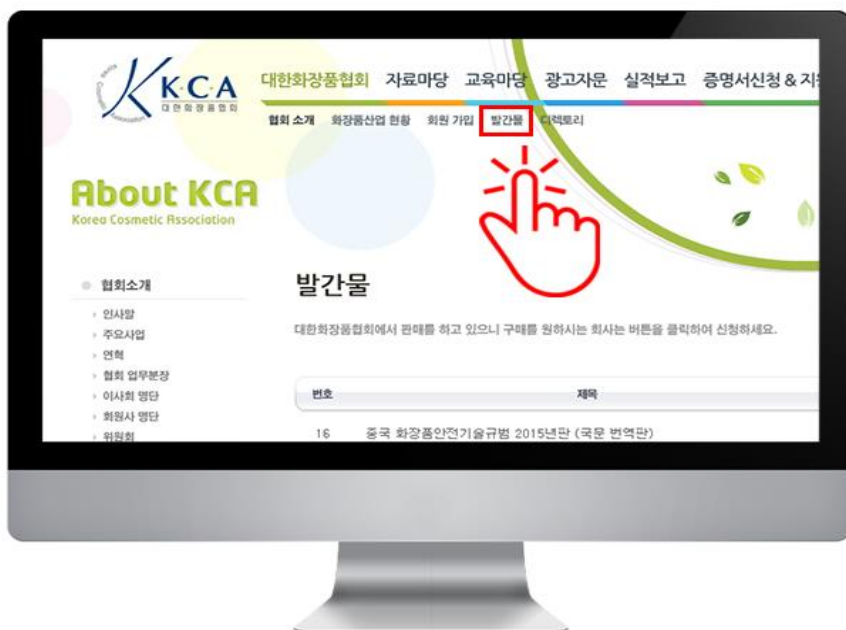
KCA
대한화장품협회

대한화장품협회 자료마당 교육마당 광고자문 실적보고 증명서신청 & 지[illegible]

협회 소개 화장품산업 현황 회원 가입 발간물 디렉토리

About KCA
Korea Cosmetic Association

협회소개
인사말
주요사업
연혁
협회 업무분장
이사회 명단
회원사 명단
위원회

발간물

대한화장품협회에서 판매를 하고 있으니 구매를 원하시는 회사는 버튼을 클릭하여 신청하세요.

| 번호 | 제목 |
|---|---|
| 16 | 중국 화장품안전기술규범 2015년판 (국문 번역판) |